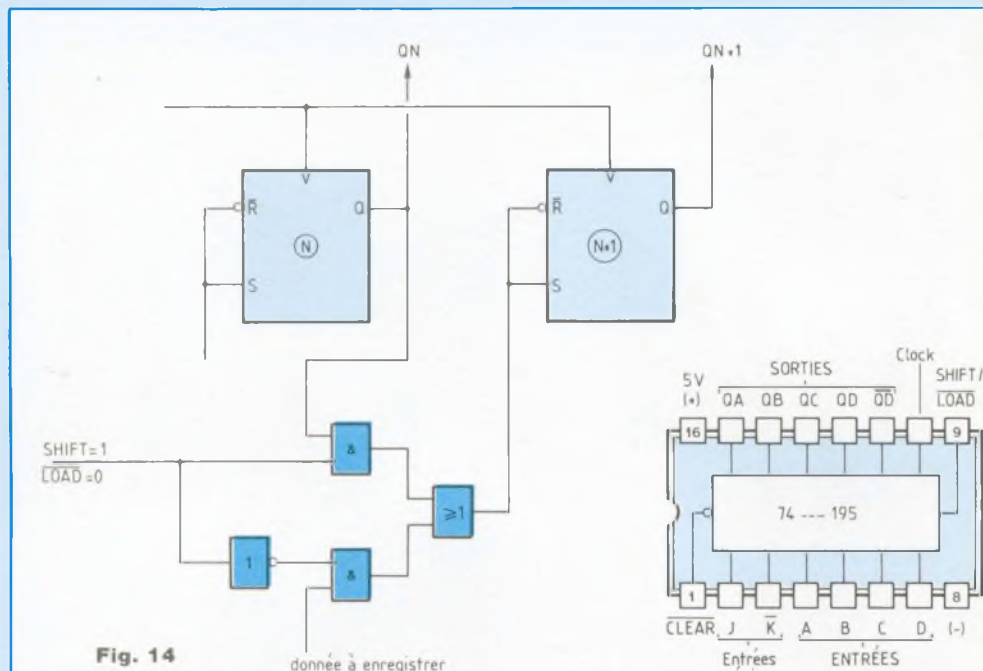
QN

QN+1

V

$\overline{R}$

Q

N

S

V

$\overline{R}$

Q

N+1

S

SHIFT=1
$\overline{LOAD}$=0

&

1

&

≥1

donnée à enregistrer

Fig. 14

5V (+)

SORTIES

QA QB QC QD $\overline{QD}$

Clock

SHIFT/ $\overline{LOAD}$

16

9

74 --- 195

1

8

$\overline{CLEAR}$ J $\overline{K}$ A B C D (-)

Entrées

ENTRÉES